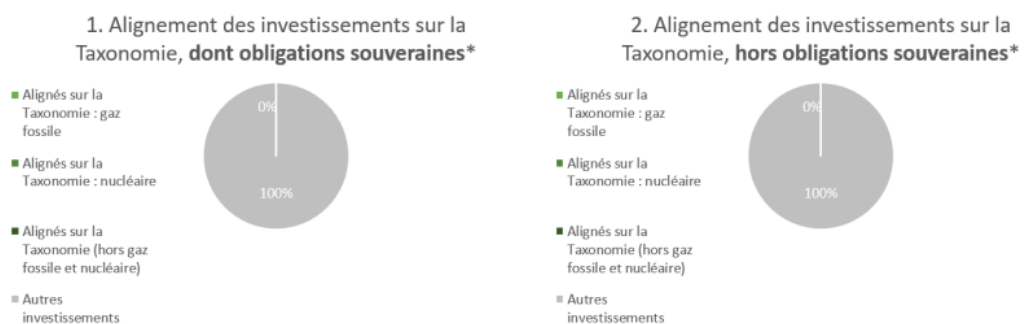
1. Alignement des investissements sur la Taxonomie, **dont obligations souveraines***

Alignés sur la Taxonomie : gaz fossile

Alignés sur la Taxonomie : nucléaire

Alignés sur la Taxonomie (hors gaz fossile et nucléaire)

Autres investissements

0%

100%

2. Alignement des investissements sur la Taxonomie, **hors obligations souveraines***

Alignés sur la Taxonomie : gaz fossile

Alignés sur la Taxonomie : nucléaire

Alignés sur la Taxonomie (hors gaz fossile et nucléaire)

Autres investissements

0%

100%